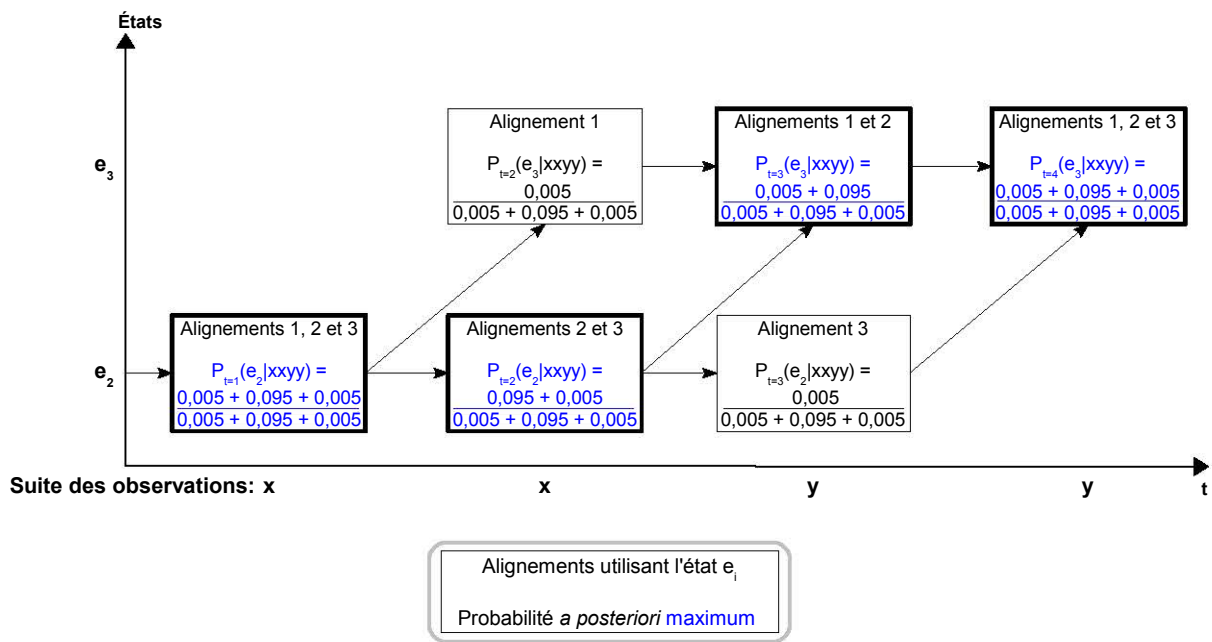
États

$e_3$

$e_2$

Alignements 1, 2 et 3

$P_{t=1}(e_2|xxyy) = \frac{0,005 + 0,095 + 0,005}{0,005 + 0,095 + 0,005}$

Alignement 1

$P_{t=2}(e_3|xxyy) = \frac{0,005}{0,005 + 0,095 + 0,005}$

Alignements 2 et 3

$P_{t=2}(e_2|xxyy) = \frac{0,095 + 0,005}{0,005 + 0,095 + 0,005}$

Alignements 1 et 2

$P_{t=3}(e_3|xxyy) = \frac{0,005 + 0,095}{0,005 + 0,095 + 0,005}$

Alignement 3

$P_{t=3}(e_2|xxyy) = \frac{0,005}{0,005 + 0,095 + 0,005}$

Alignements 1, 2 et 3

$P_{t=4}(e_3|xxyy) = \frac{0,005 + 0,095 + 0,005}{0,005 + 0,095 + 0,005}$

Suite des observations: x x y y t

Alignements utilisant l'état $e_i$

Probabilité *a posteriori* maximum